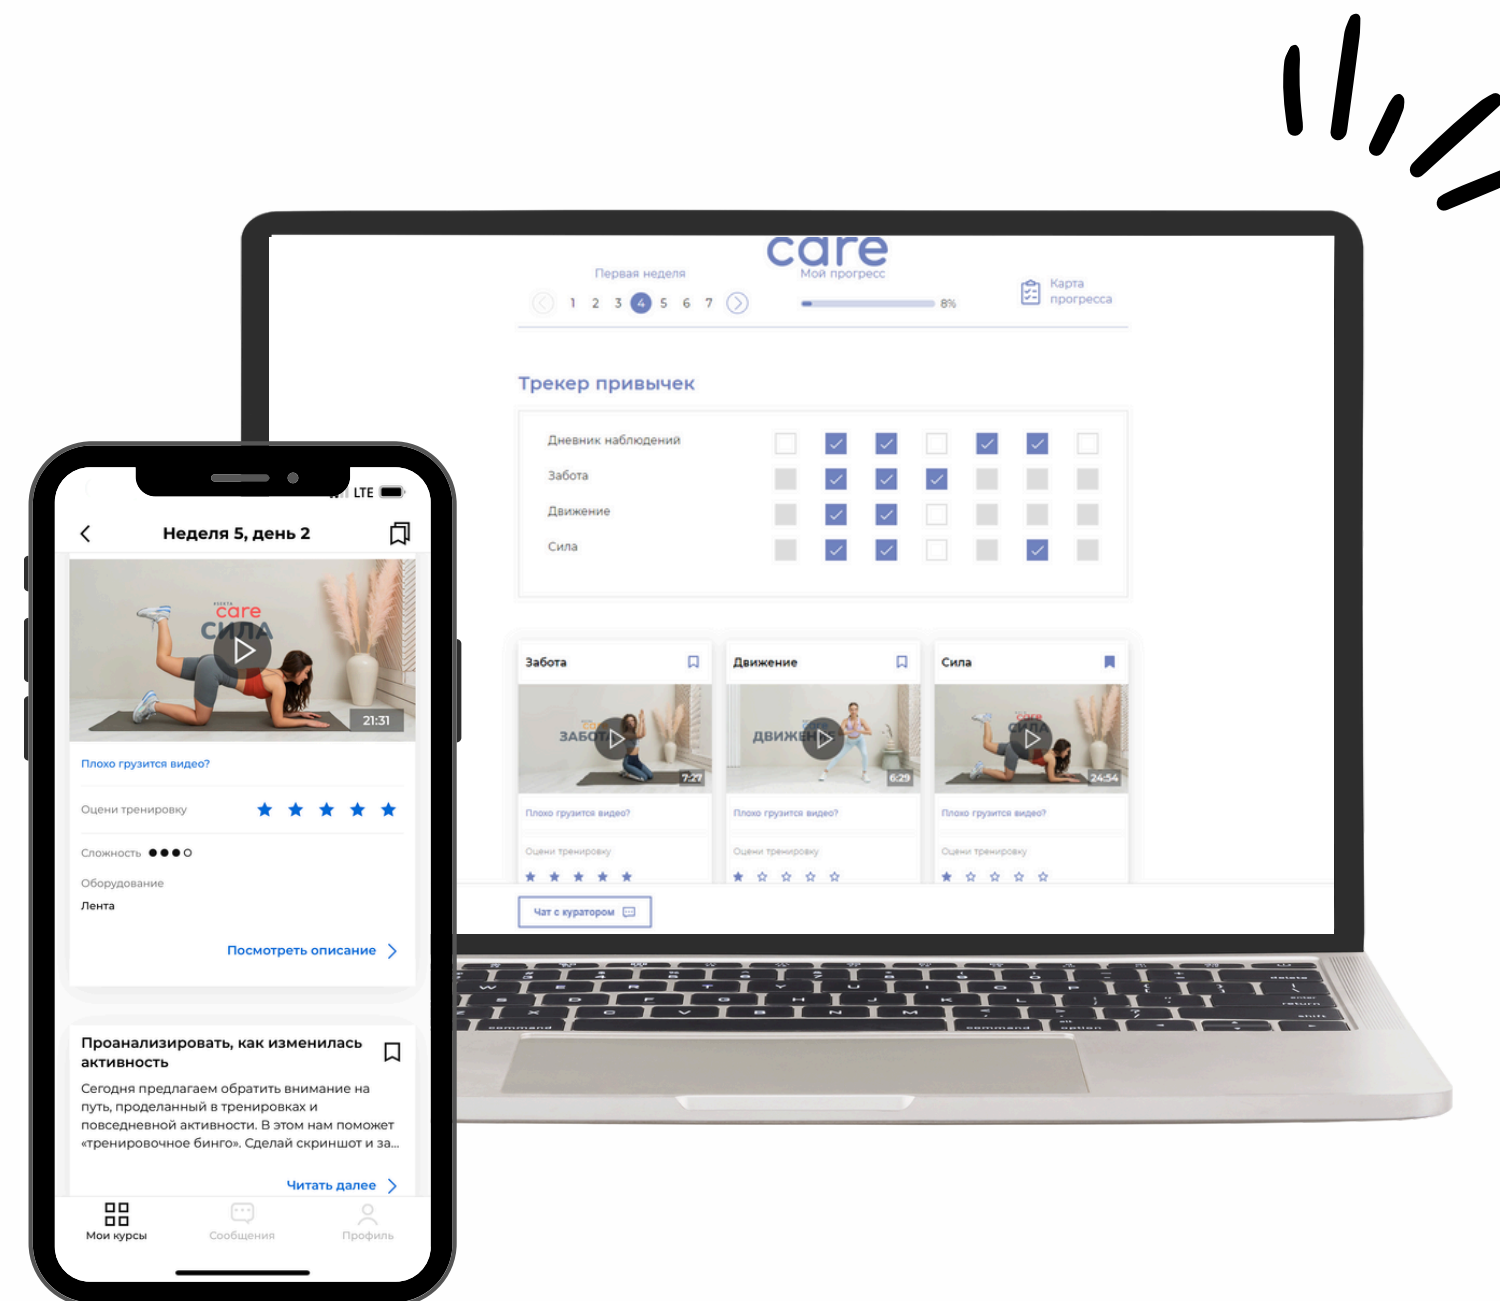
care

Первая неделя

1 2 3 4 5 6 7

Мой прогресс

8%

Карта прогресса

Трекер привычек

Дневник наблюдений

Забота

Движение

Сила

Забота

ЗАБОТА

7:27

Плохо грузится видео?

Оцени тренировку

Движение

ДВИЖЕНИЕ

6:29

Плохо грузится видео?

Оцени тренировку

Сила

care

СИЛА

24:54

Плохо грузится видео?

Оцени тренировку

Чат с куратором

LTE

Неделя 5, день 2

care

СИЛА

21:31

Плохо грузится видео?

Оцени тренировку

Сложность ●●●○

Оборудование

Лента

Посмотреть описание

Проанализировать, как изменилась активность

Сегодня предлагаем обратить внимание на путь, проделанный в тренировках и повседневной активности. В этом нам поможет «тренировочное бинго». Сделай скриншот и за...

Читать далее

Мои курсы

Сообщения

Профиль